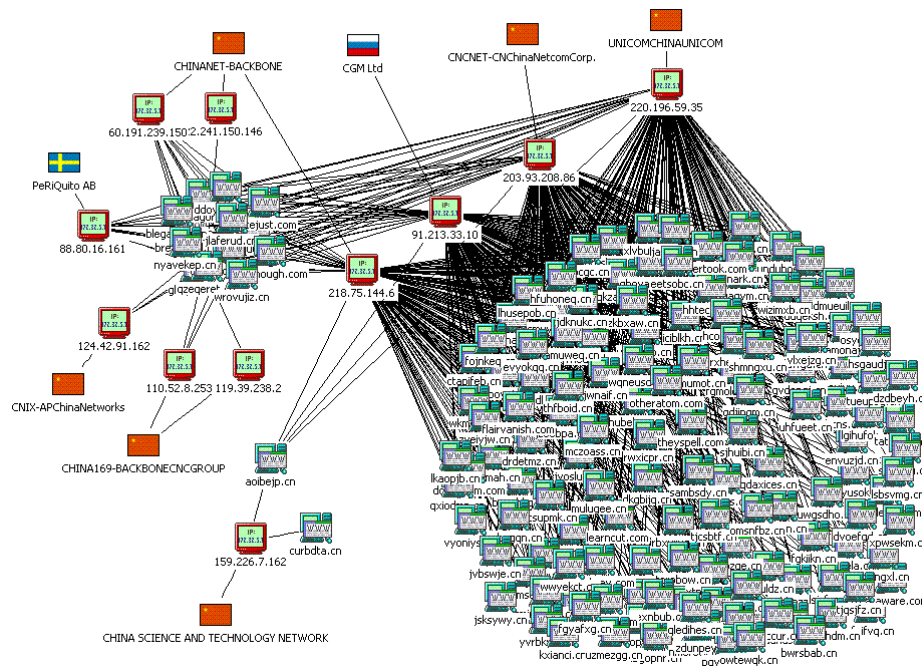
CHINANET-BACKBONE
CGM Ltd
CNCNET-CNChinaNetcomCorp.
UNICOMCHINAUNICOM
60.191.239.150
2.241.150.146
220.196.59.35
203.93.208.86
PeRiQuito AB
88.80.16.161
91.213.33.10
ejust.com
laferud.c
nyavekep.cn
ough.com
glqzeqere
wrovujiz.cn
218.75.144.6
124.42.91.162
110.52.8.253
119.39.238.2
CNIX-APChinaNetworks
CHINA169-BACKBONECNCGROUP
aoibejp.cn
159.226.7.162
curbdta.cn
CHINA SCIENCE AND TECHNOLOGY NETWORK
xlvbulj
cqc.cn
ertook.com
hfuhoneq.cn
lhusepob.cn
dknukc.cn
kbxaw.cn
fojnkeq
evyokqq.cn
amuweg.cn
wqneusd
numot.cn
shmngxu.cn
vlxejzg.cn
flairvanish.com
otheratom.com
theyspell.com
ihuibi.cn
luhfueet.cn
dzdbeyh.cn
envuzjd.cn
mczoass.cn
drdetmz.cn
lkaopjb.cn
mah.cn
sambsdy.cn
gdaxices.cn
yusok
lsbsvmg.cn
mulugee.cn
supmk.cn
learncut.com
omsnfbz.cn
icsbtf.cn
vyoniy
jvbswje.cn
jsksywy.cn
wwyekct
gledihes.cn
zdunpey
bwrsbab.cn
fgyafxg.cn
xnbub
kxianci.cruzmezgg.cn
qopnr.cn
pgyowtewqk.cn
ngxl.cn
tjqsjfz.cn
ifvq.cn
xpwsekm
ware.com
curbdta.cn